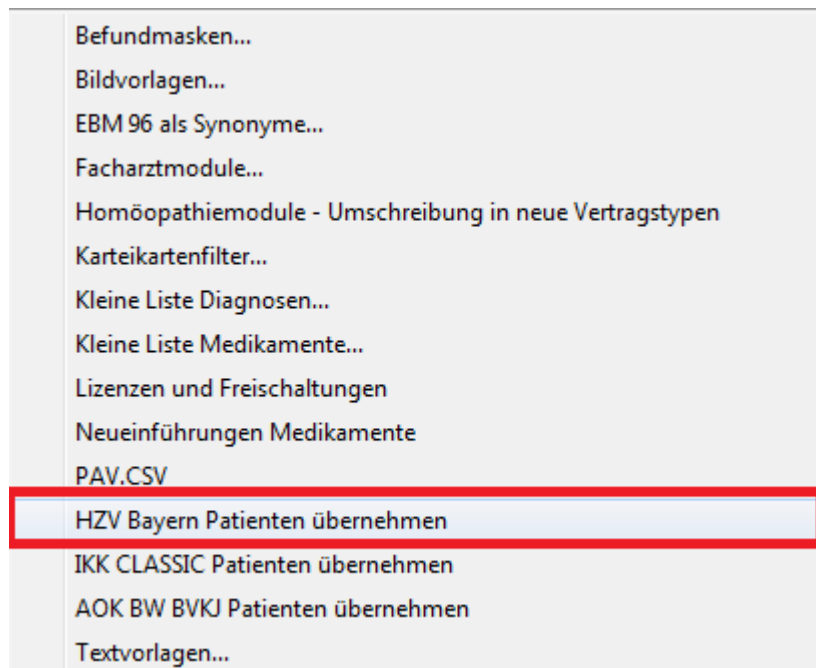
Befundmasken...
Bildvorlagen...
EBM 96 als Synonyme...
Facharztmodule...
Homöopathiemodule - Umschreibung in neue Vertragstypen
Karteikartenfilter...
Kleine Liste Diagnosen...
Kleine Liste Medikamente...
Lizenzen und Freischaltungen
Neueinführungen Medikamente
PAV.CSV
HZV Bayern Patienten übernehmen
IKK CLASSIC Patienten übernehmen
AOK BW BVKJ Patienten übernehmen
Textvorlagen...